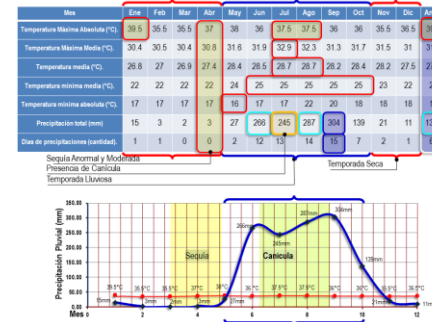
| Mes | Ene | Feb | Mar | Abr | May | Jun | Jul | Ago | Sep | Oct | Nov | Dic | An |
|---|---|---|---|---|---|---|---|---|---|---|---|---|---|
| Temperatura Máxima Absoluta (°C). | 39.5 | 35.5 | 35.5 | 37 | 38 | 36 | 37.5 | 37.5 | 36 | 36 | 35.5 | 36.5 | 39 |
| Temperatura Máxima Media (°C). | 30.4 | 30.5 | 30.4 | 30.8 | 31.6 | 31.9 | 32.9 | 32.3 | 31.3 | 31.7 | 31.5 | 31 | 31 |
| Temperatura media (°C). | 26.8 | 27 | 26.9 | 27.4 | 28.4 | 28.5 | 28.7 | 28.7 | 28.2 | 28.4 | 27.8 | 27.5 | |
| Temperatura mínima media (°C). | 22 | 22 | 22 | 22 | 24 | 25 | 25 | 25 | 25 | 25 | 23 | 22 | |
| Temperatura mínima absoluta (°C). | 17 | 17 | 17 | 17 | 16 | 17 | 17 | 22 | 20 | 18 | 18 | 18 | |
| Precipitación total (mm) | 15 | 3 | 2 | 3 | 27 | 266 | 245 | 287 | 304 | 139 | 21 | 11 | |
| Días de precipitaciones (cantidad). | 1 | 1 | 0 | 0 | 2 | 12 | 13 | 14 | 15 | 7 | 2 | 1 | |

Sequía Anormal y Moderada
Presencia de Canícula
Temporada Lluviosa
Temporada Seca

Precipitación Pluvial (mm)
350.00
300.00
250.00
200.00
150.00
100.00
50.00
0.00
Sequía
Canícula
39.5°C 35.5°C 35.5°C 37°C 38°C 36°C 37.5°C 37.5°C 36°C 36°C 35.5°C
15mm 3mm 2mm 3mm 27mm 266mm 245mm 287mm 304mm 139mm 21mm 11mm
Mes 0 2 4 6 8 10 12